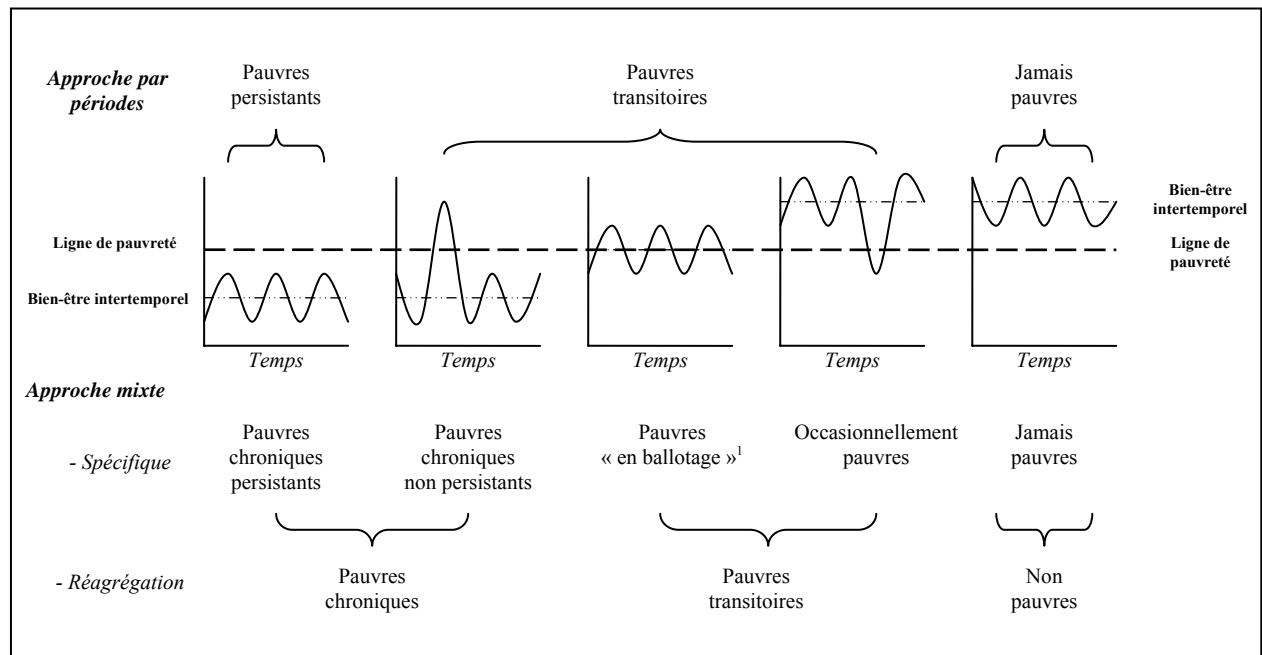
Approche par périodes

Pauvres persistants

Pauvres transitoires

Jamais pauvres

Bien-être intertemporel

Ligne de pauvreté

Ligne de pauvreté

Bien-être intertemporel

Temps

Temps

Temps

Temps

Temps

Approche mixte

- Spécifique

Pauvres chroniques persistants

Pauvres chroniques non persistants

Pauvres « en ballotage »$^1$

Occasionnellement pauvres

Jamais pauvres

- Réagrégation

Pauvres chroniques

Pauvres transitoires

Non pauvres